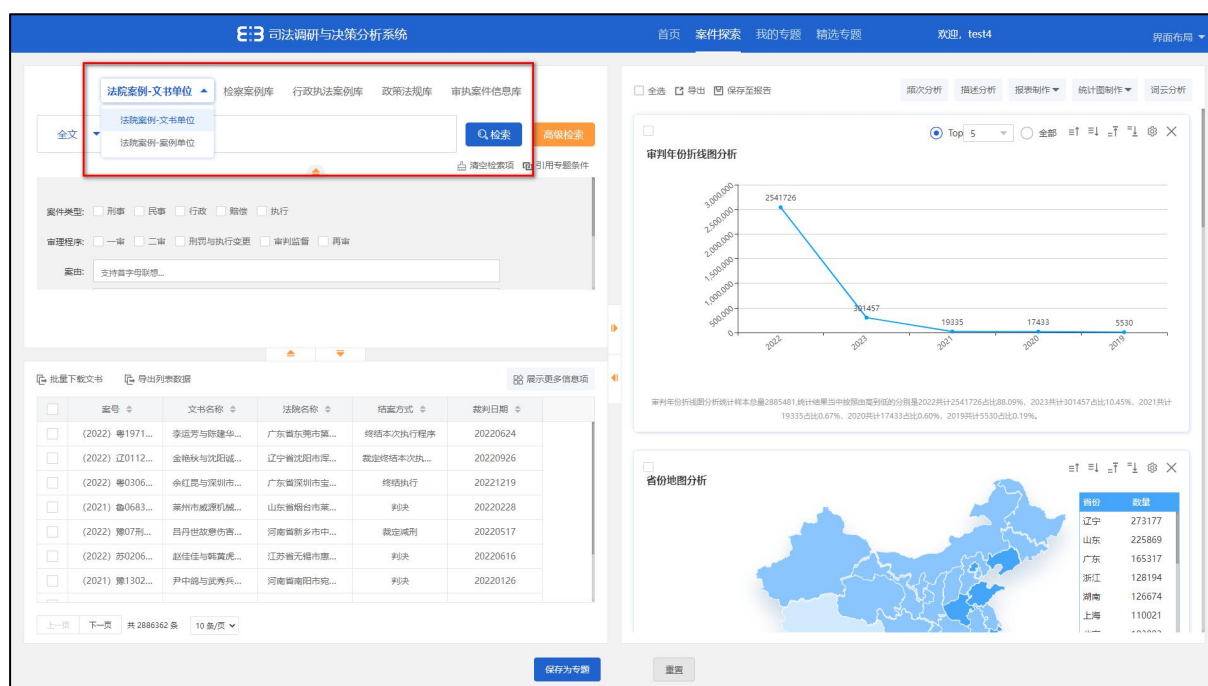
司法调研与决策分析系统

首页 案件探索 我的专题 精选专题 欢迎，test4 界面布局

法院案例-文书单位 检察案例库 行政执法案例库 政策法规库 审执案件信息库

法院案例-文书单位
法院案例-案例单位

全文 检索 高级检索

清空检索项 引用专题条件

案件类型: 刑事 民事 行政 赔偿 执行

审理程序: 一审 二审 刑罚与执行变更 审判监督 再审

案由: 支持首字母联想...

批量下载文书 导出列表数据 展示更多信息项

| 案号 | 文书名称 | 法院名称 | 结案方式 | 裁判日期 |
|---|---|---|---|---|
| (2022) 粤1971... | 李运芳与陈建华... | 广东省东莞市第... | 终结本次执行程序 | 20220624 |
| (2022) 辽0112... | 金艳秋与沈阳诚... | 辽宁省沈阳市浑... | 裁定终结本次执... | 20220926 |
| (2022) 粤0306... | 余红昆与深圳市... | 广东省深圳市宝... | 终结执行 | 20221219 |
| (2021) 鲁0683... | 莱州市威源机械... | 山东省烟台市莱... | 判决 | 20220228 |
| (2022) 豫07刑... | 吕丹世故意伤害... | 河南省新乡市中... | 裁定减刑 | 20220517 |
| (2022) 苏0206... | 赵佳佳与韩黄虎... | 江苏省无锡市惠... | 判决 | 20220616 |
| (2021) 豫1302... | 尹中鸽与武秀兵... | 河南省南阳市宛... | 判决 | 20220126 |

上一页 下一页 共 2886362 条 10 条/页

全选 导出 保存至报告 频次分析 描述分析 报表制作 统计图制作 词云分析

Top 5 全部

审判年份折线图分析

3,000,000
2,500,000
2,000,000
1,500,000
1,000,000
500,000
0

2541726
301457
19335
17433
5530

2022 2023 2021 2020 2019

审判年份折线图分析统计样本总量2885481,统计结果当中按照由高到低的分别是2022共计2541726占比88.09%、2023共计301457占比10.45%、2021共计19335占比0.67%、2020共计17433占比0.60%、2019共计5530占比0.19%。

省份地图分析

| 省份 | 数量 |
|---|---|
| 辽宁 | 273177 |
| 山东 | 225869 |
| 广东 | 165317 |
| 浙江 | 128194 |
| 湖南 | 126674 |
| 上海 | 110021 |

保存为专题 重置